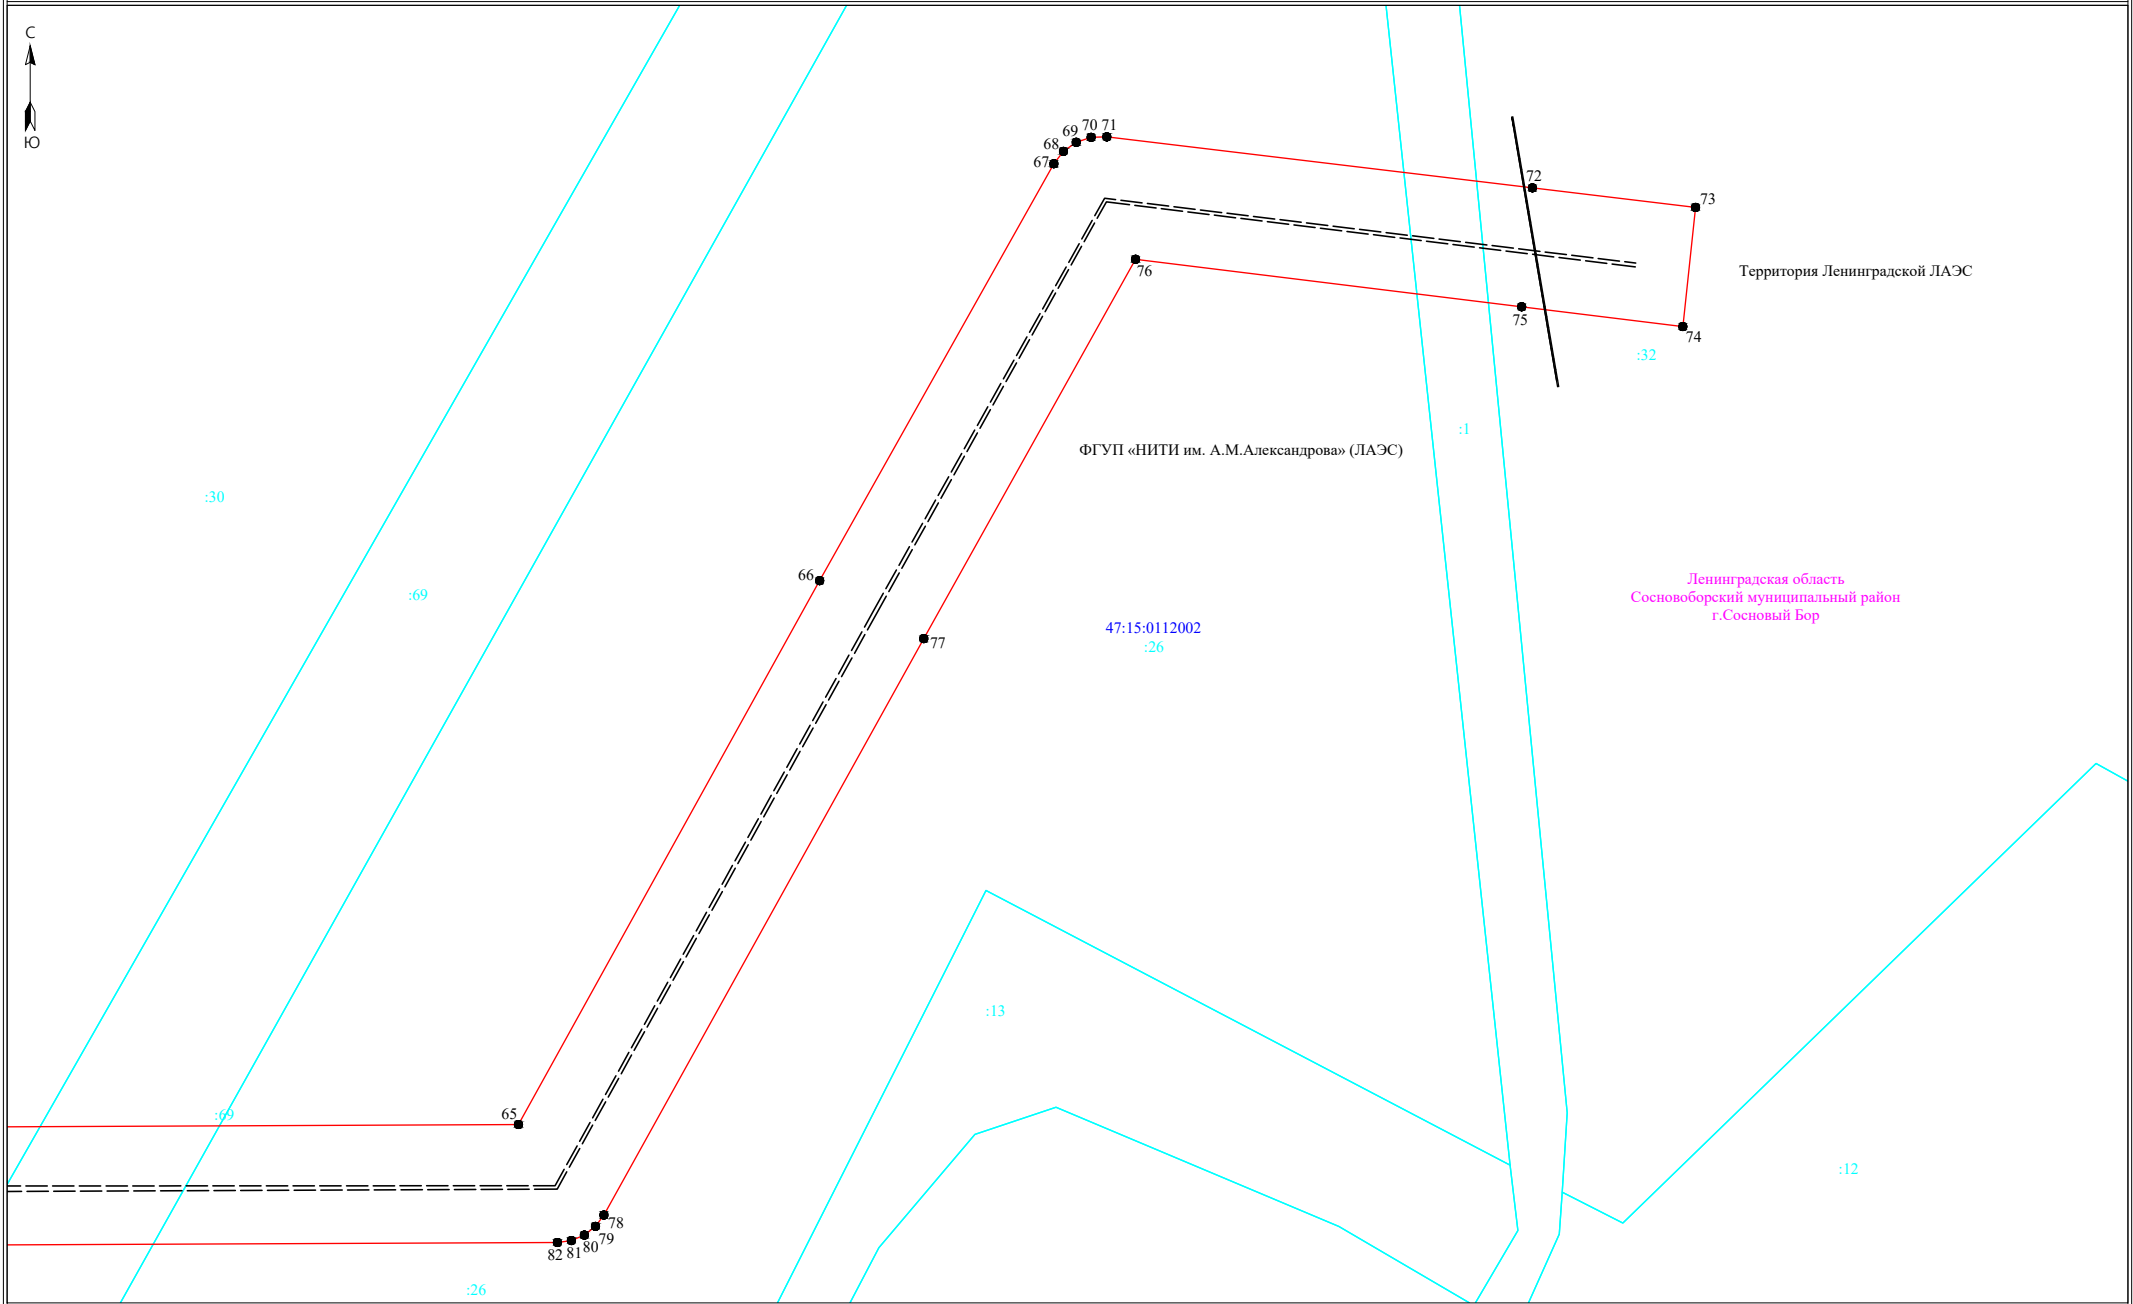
С
Ю

69 70 71
68
67
72
73
76
Территория Ленинградской ЛАЭС
75
74
:32
:1
ФГУП «НИТИ им. А.М.Александрова» (ЛАЭС)
:30
:69
66
77
47:15:0112002
:26
Ленинградская область
Сосновоборский муниципальный район
г.Сосновый Бор
:13
:69
65
:12
78
82 81 80 79
:26